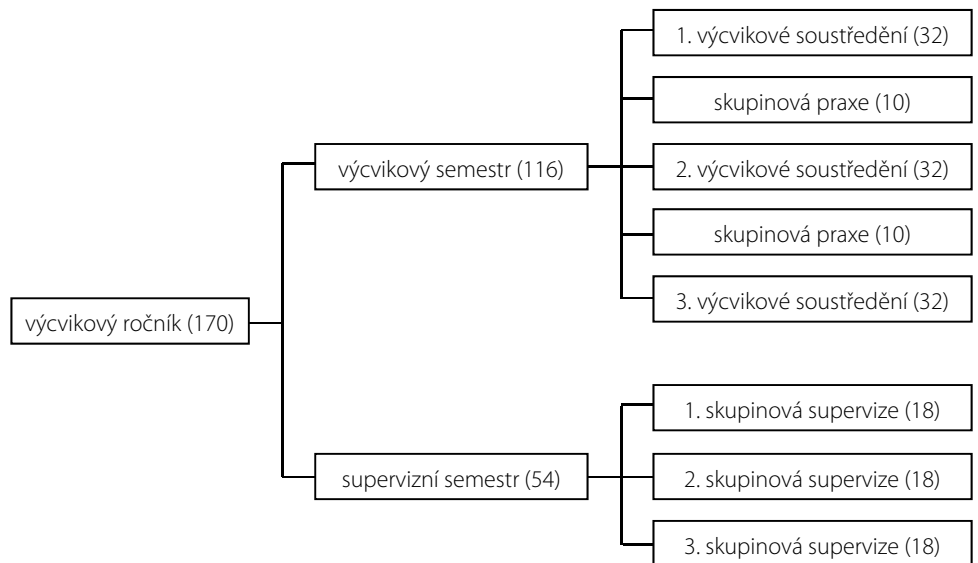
výcvikový ročník (170)

výcvikový semestr (116)

1. výcvikové soustředění (32)

skupinová praxe (10)

2. výcvikové soustředění (32)

skupinová praxe (10)

3. výcvikové soustředění (32)

supervizní semestr (54)

1. skupinová supervize (18)

2. skupinová supervize (18)

3. skupinová supervize (18)